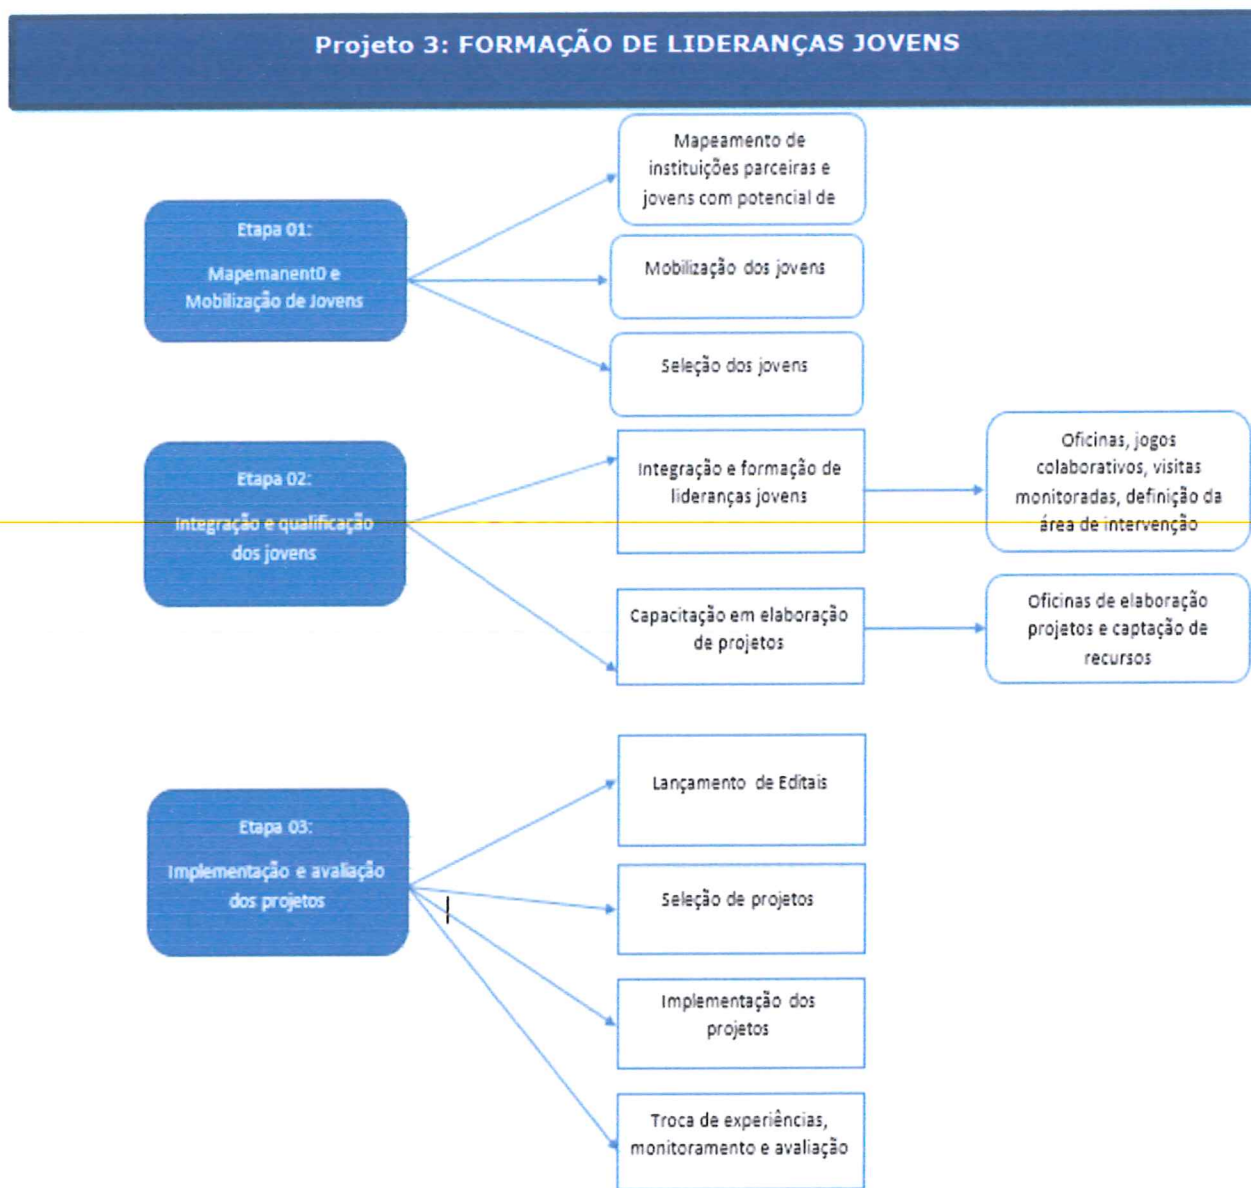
Projeto 3: FORMAÇÃO DE LIDERANÇAS JOVENS

Etapa 01:
Mapemanent0 e Mobilização de Jovens

Mapeamento de instituições parceiras e jovens com potencial de

Mobilização dos jovens

Seleção dos jovens

Etapa 02:
Integração e qualificação dos jovens

Integração e formação de lideranças jovens

Oficinas, jogos colaborativos, visitas monitoradas, definição da área de intervenção

Capacitação em elaboração de projetos

Oficinas de elaboração projetos e captação de recursos

Etapa 03:
Implementação e avaliação dos projetos

Lançamento de Editais

Seleção de projetos

Implementação dos projetos

Troca de experiências, monitoramento e avaliação